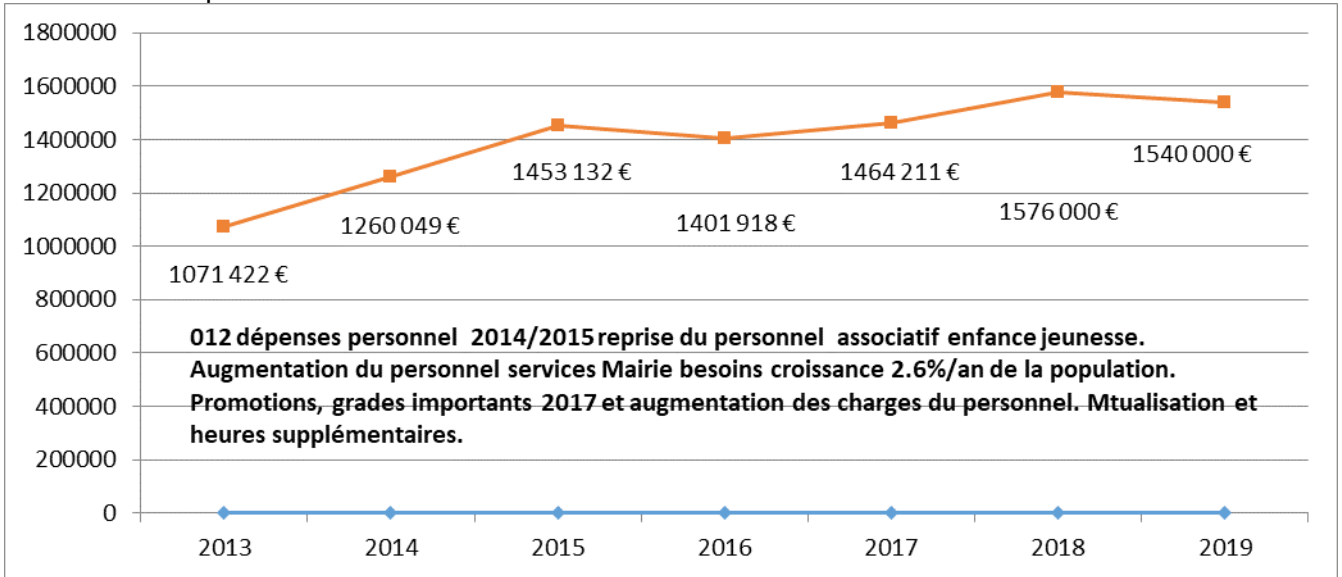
1800000
1600000
1400000
1200000
1000000
800000
600000
400000
200000
0

1071 422 €
1260 049 €
1453 132 €
1401 918 €
1464 211 €
1576 000 €
1540 000 €

012 dépenses personnel 2014/2015 reprise du personnel associatif enfance jeunesse. Augmentation du personnel services Mairie besoins croissance 2.6%/an de la population. Promotions, grades importants 2017 et augmentation des charges du personnel. Mtualisation et heures supplémentaires.

2013
2014
2015
2016
2017
2018
2019